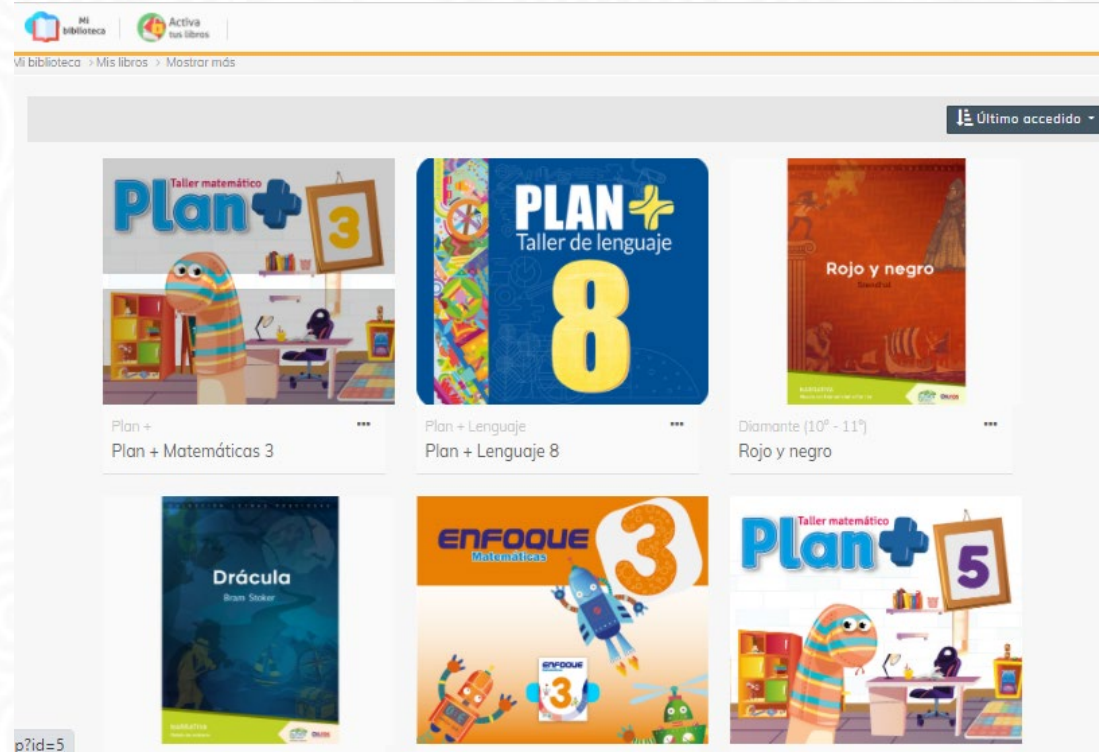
Mi biblioteca | Activa tus libros

Mi biblioteca > Mis libros > Mostrar más

Último accedido

Taller matemático
Plan+ 3

Plan +
Plan + Matemáticas 3

PLAN+
Taller de lenguaje
8

Plan + Lenguaje
Plan + Lenguaje 8

Rojo y negro
Stendhal

Diamante (10° - 11°)
Rojo y negro

Drácula
Bram Stoker

ENFOQUE
Matemáticas
3

Taller matemático
Plan+ 5

p?id=5